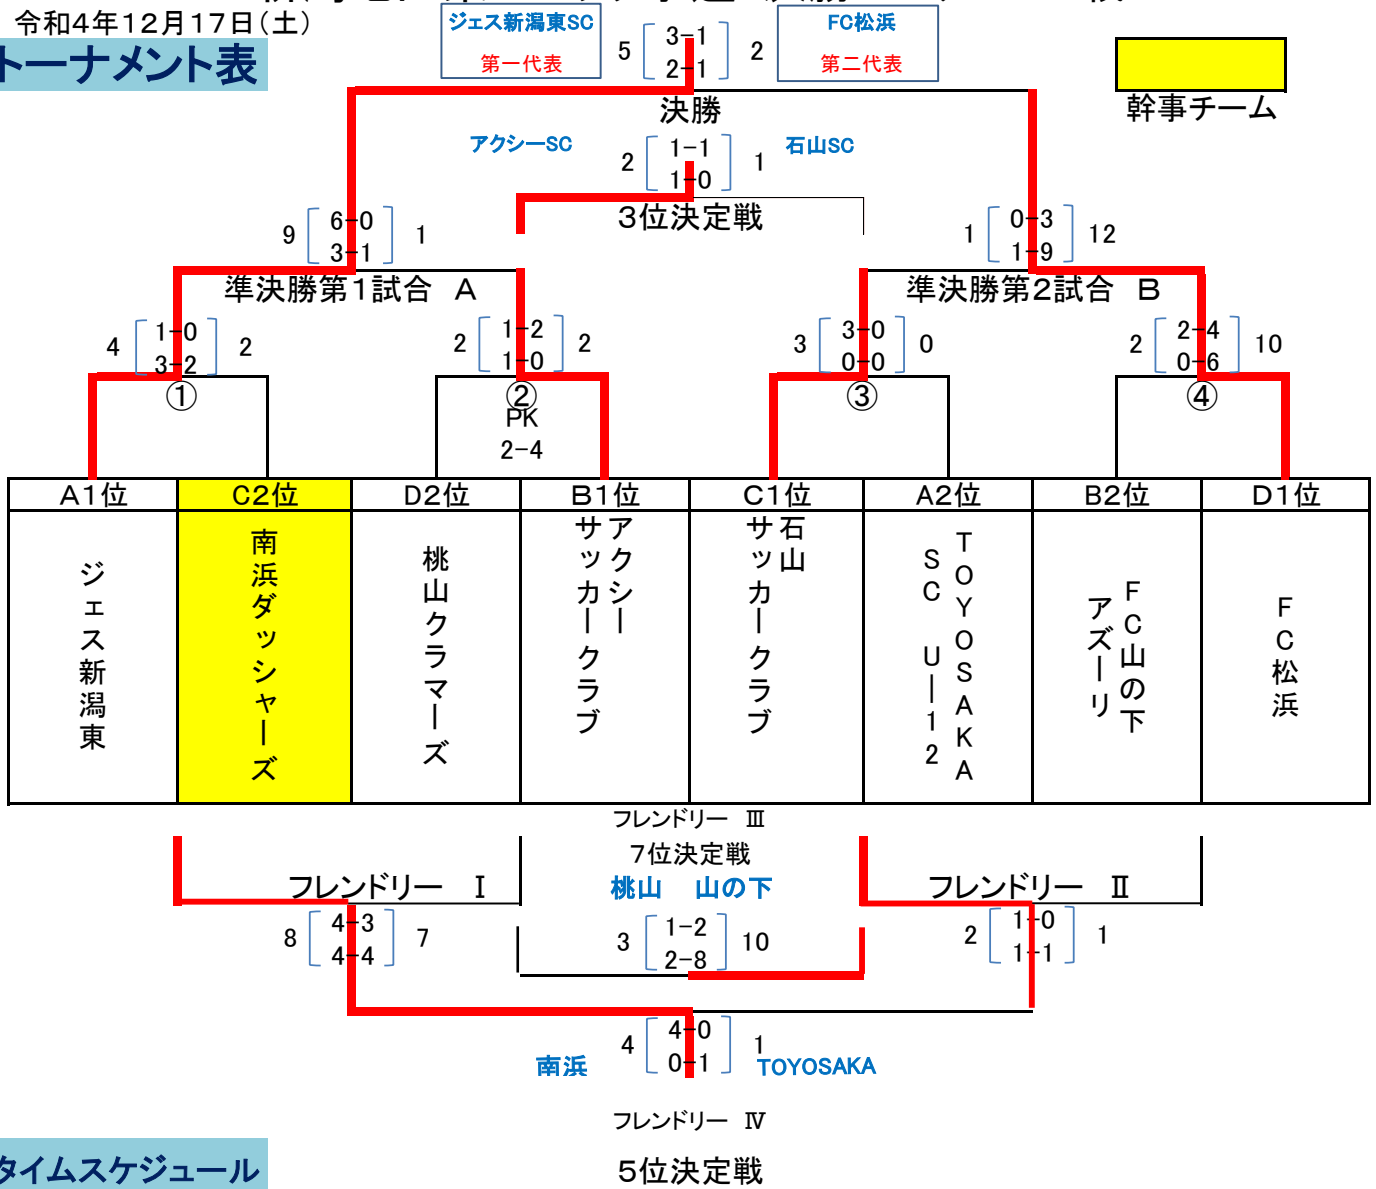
令和4年12月17日(土)
トーナメント表

ジェス新潟東SC
第一代表

5 3−1 2−1 2

FC松浜
第二代表

幹事チーム

決勝

アクシーSC
2 1−1 1−0 1
石山SC

3位決定戦

9 6−0 3−1 1

1 0−3 1−9 12

準決勝第1試合 A

準決勝第2試合 B

4 1−0 3−2 2

2 1−2 1−0 2

3 3−0 0−0 0

2 2−4 0−6 10

①

②
PK
2−4

③

④

| A1位 | C2位 | D2位 | B1位 | C1位 | A2位 | B2位 | D1位 |
|---|---|---|---|---|---|---|---|
| ジェス新潟東 | 南浜ダッシャーズ | 桃山クラマーズ | アクシーサッカークラブ | 石山サッカークラブ | TOYOSAKA SC U−12 | FC山の下アズーリ | FC松浜 |

フレンドリー Ⅲ
7位決定戦
桃山 山の下

フレンドリー Ⅰ

フレンドリー Ⅱ

8 4−3 4−4 7

3 1−2 2−8 10

2 1−0 1−1 1

南浜
4 4−0 0−1 1
TOYOSAKA

フレンドリー Ⅳ

タイムスケジュール

5位決定戦